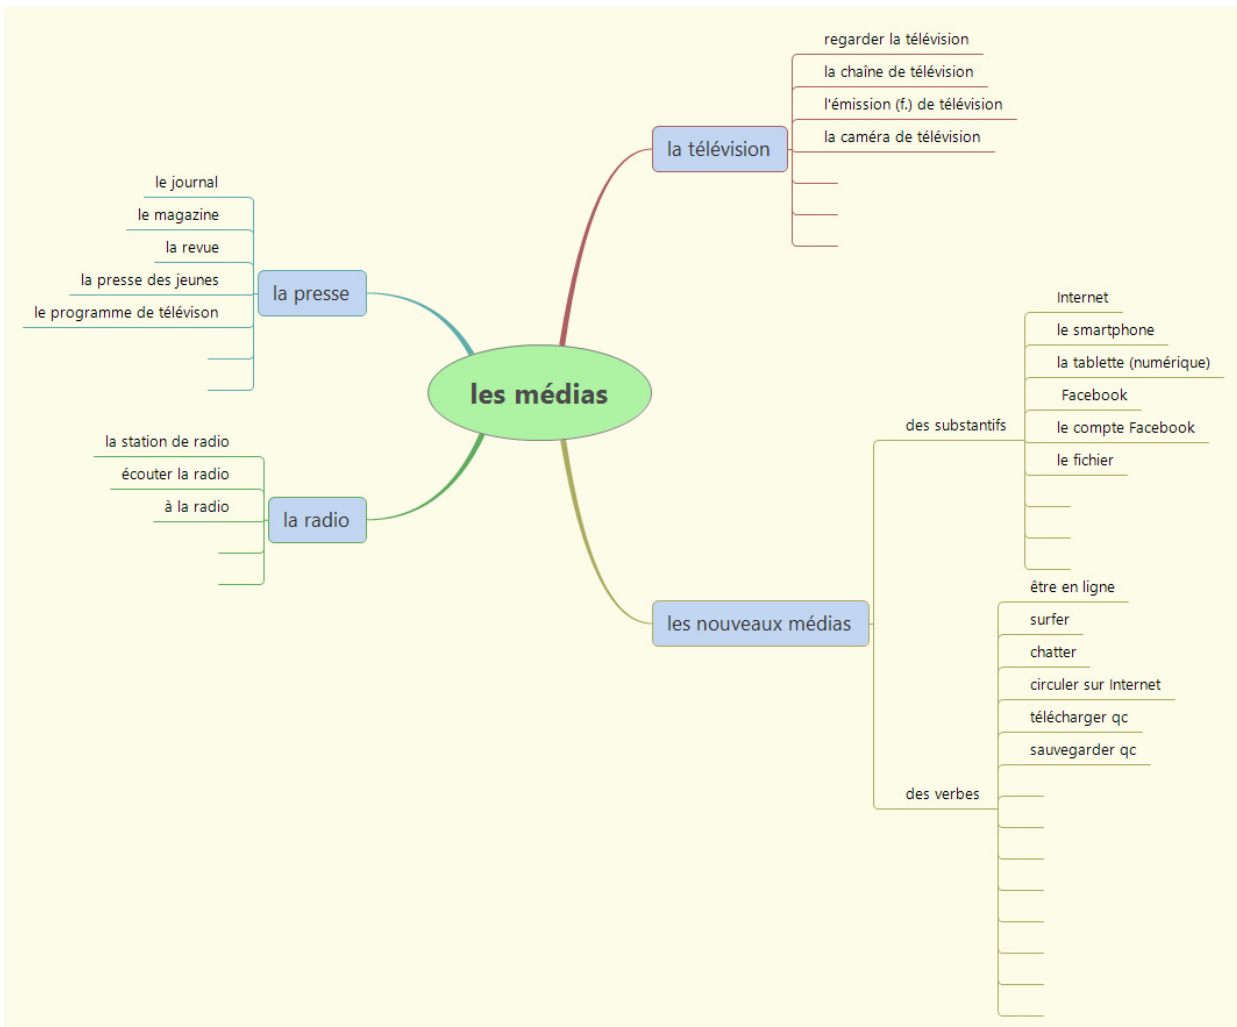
les médias

la télévision
regarder la télévision
la chaîne de télévision
l'émission (f.) de télévision
la caméra de télévision

la presse
le journal
le magazine
la revue
la presse des jeunes
le programme de télévison

la radio
la station de radio
écouter la radio
à la radio

les nouveaux médias
des substantifs
Internet
le smartphone
la tablette (numérique)
Facebook
le compte Facebook
le fichier

des verbes
être en ligne
surfer
chatter
circuler sur Internet
télécharger qc
sauvegarder qc